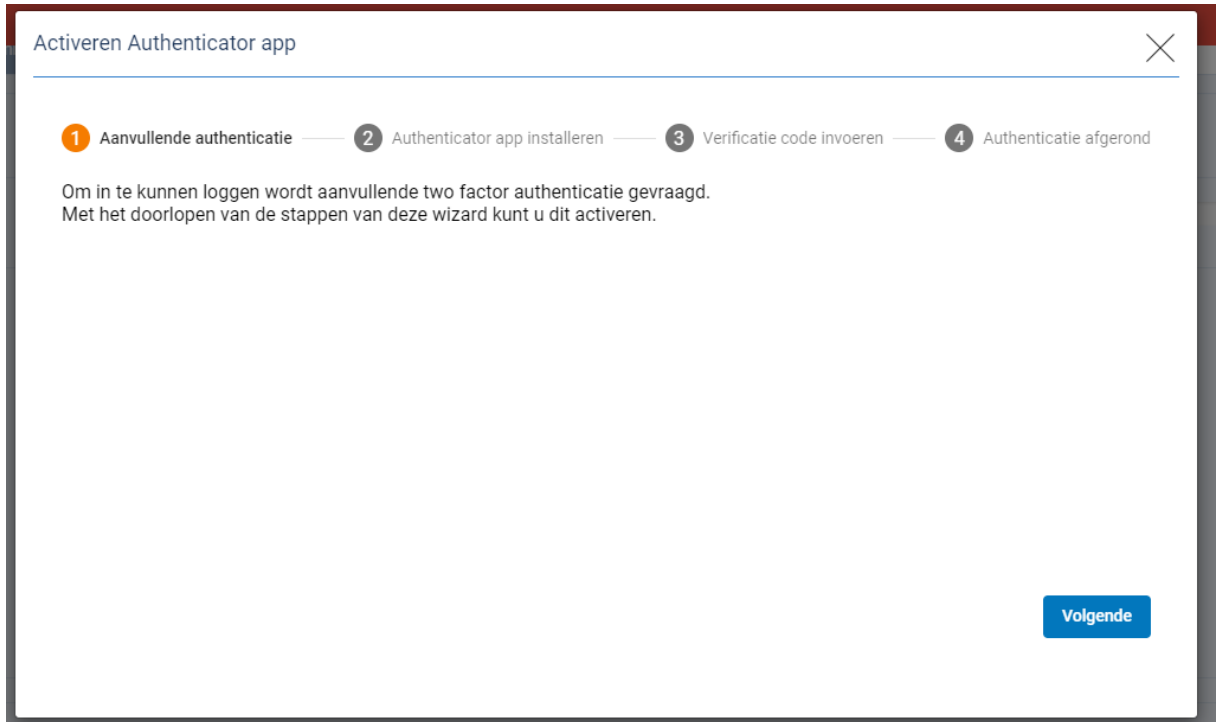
Activeren Authenticator app

1 Aanvullende authenticatie 2 Authenticator app installeren 3 Verificatie code invoeren 4 Authenticatie afgerond

Om in te kunnen loggen wordt aanvullende two factor authenticatie gevraagd.
Met het doorlopen van de stappen van deze wizard kunt u dit activeren.

Volgende